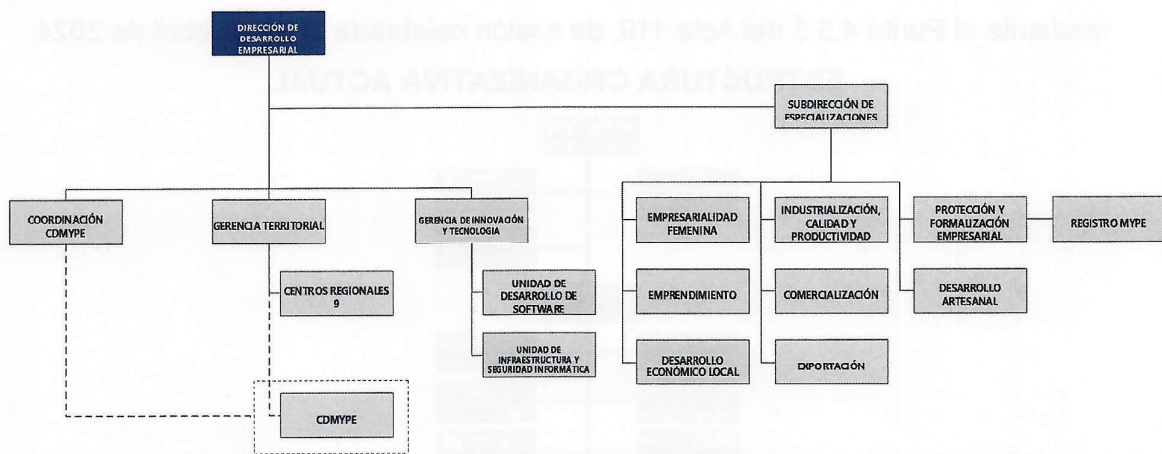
mediante el Punto 4.3.3 del Acta 118, de sesión celebrada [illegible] abril de 2024.

ESTRUCTURA ORGANIZATIVA ACTUAL

DIRECCIÓN DE DESARROLLO EMPRESARIAL

SUBDIRECCIÓN DE ESPECIALIZACIONES

COORDINACIÓN CDMYPE

GERENCIA TERRITORIAL

GERENCIA DE INNOVACIÓN Y TECNOLOGIA

CENTROS REGIONALES 9

UNIDAD DE DESARROLLO DE SOFTWARE

UNIDAD DE INFRAESTRUCTURA Y SEGURIDAD INFORMÁTICA

CDMYPE

EMPRESARIALIDAD FEMENINA

EMPRENDIMIENTO

DESARROLLO ECONÓMICO LOCAL

INDUSTRIALIZACIÓN, CALIDAD Y PRODUCTIVIDAD

COMERCIALIZACIÓN

EXPORTACIÓN

PROTECCIÓN Y FORMALIZACIÓN EMPRESARIAL

DESARROLLO ARTESANAL

REGISTRO MYPE